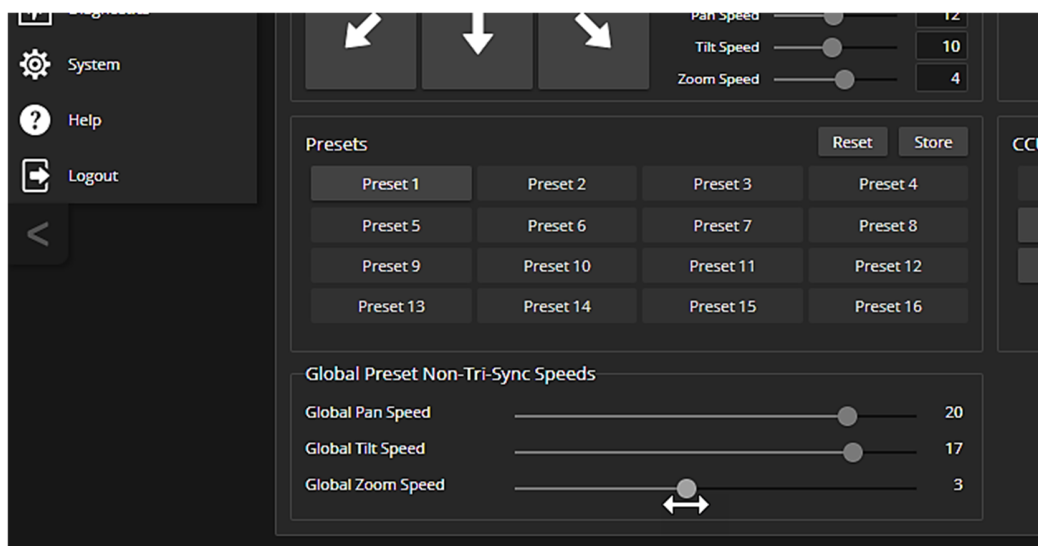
System

Help

Logout

Pan Speed 12
Tilt Speed 10
Zoom Speed 4

Presets
Reset
Store

CCU

| Preset 1 | Preset 2 | Preset 3 | Preset 4 |
|---|---|---|---|
| Preset 5 | Preset 6 | Preset 7 | Preset 8 |
| Preset 9 | Preset 10 | Preset 11 | Preset 12 |
| Preset 13 | Preset 14 | Preset 15 | Preset 16 |

Global Preset Non-Tri-Sync Speeds
Global Pan Speed 20
Global Tilt Speed 17
Global Zoom Speed 3